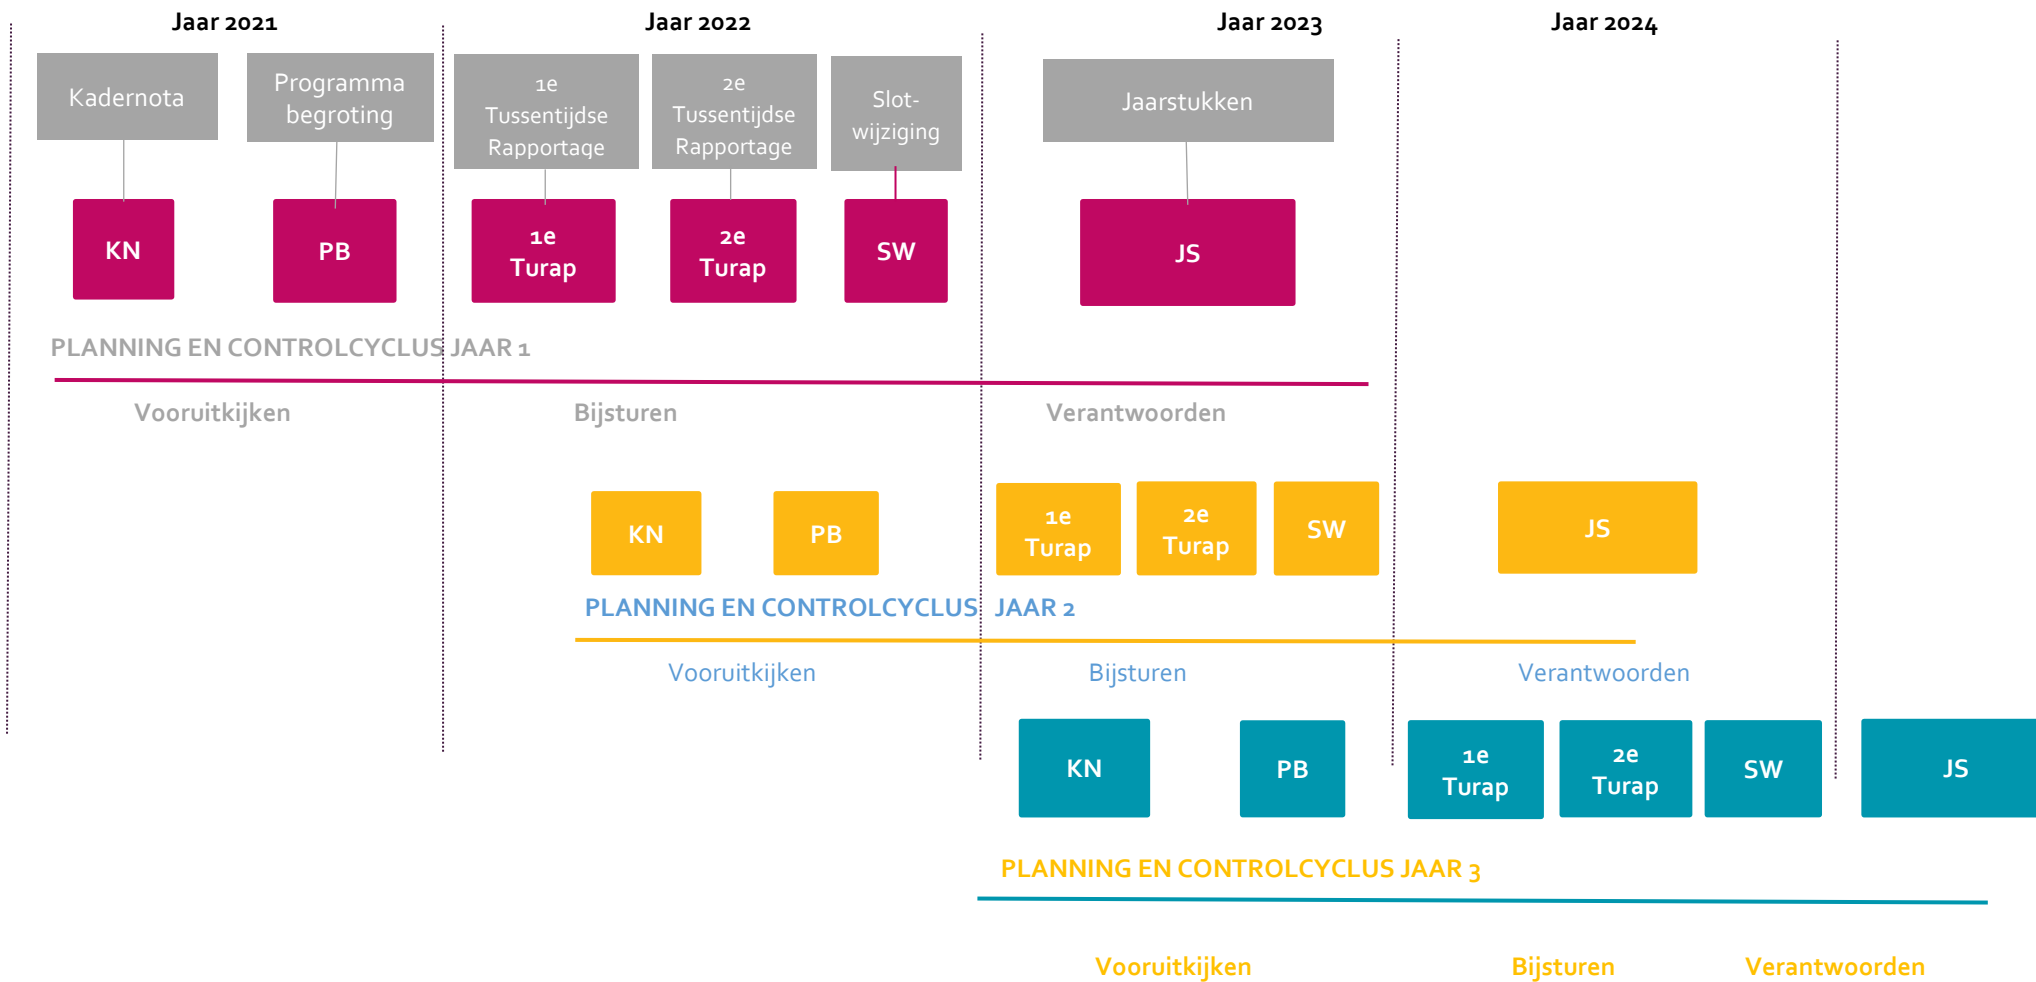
Jaar 2021

Jaar 2022

Jaar 2023

Jaar 2024

Kadernota

Programma begroting

1e Tussentijdse Rapportage

2e Tussentijdse Rapportage

Slot-wijziging

Jaarstukken

KN

PB

1e Turap

2e Turap

SW

JS

PLANNING EN CONTROLCYCLUS JAAR 1

Vooruitkijken

Bijsturen

Verantwoorden

KN

PB

1e Turap

2e Turap

SW

JS

PLANNING EN CONTROLCYCLUS JAAR 2

Vooruitkijken

Bijsturen

Verantwoorden

KN

PB

1e Turap

2e Turap

SW

JS

PLANNING EN CONTROLCYCLUS JAAR 3

Vooruitkijken

Bijsturen

Verantwoorden